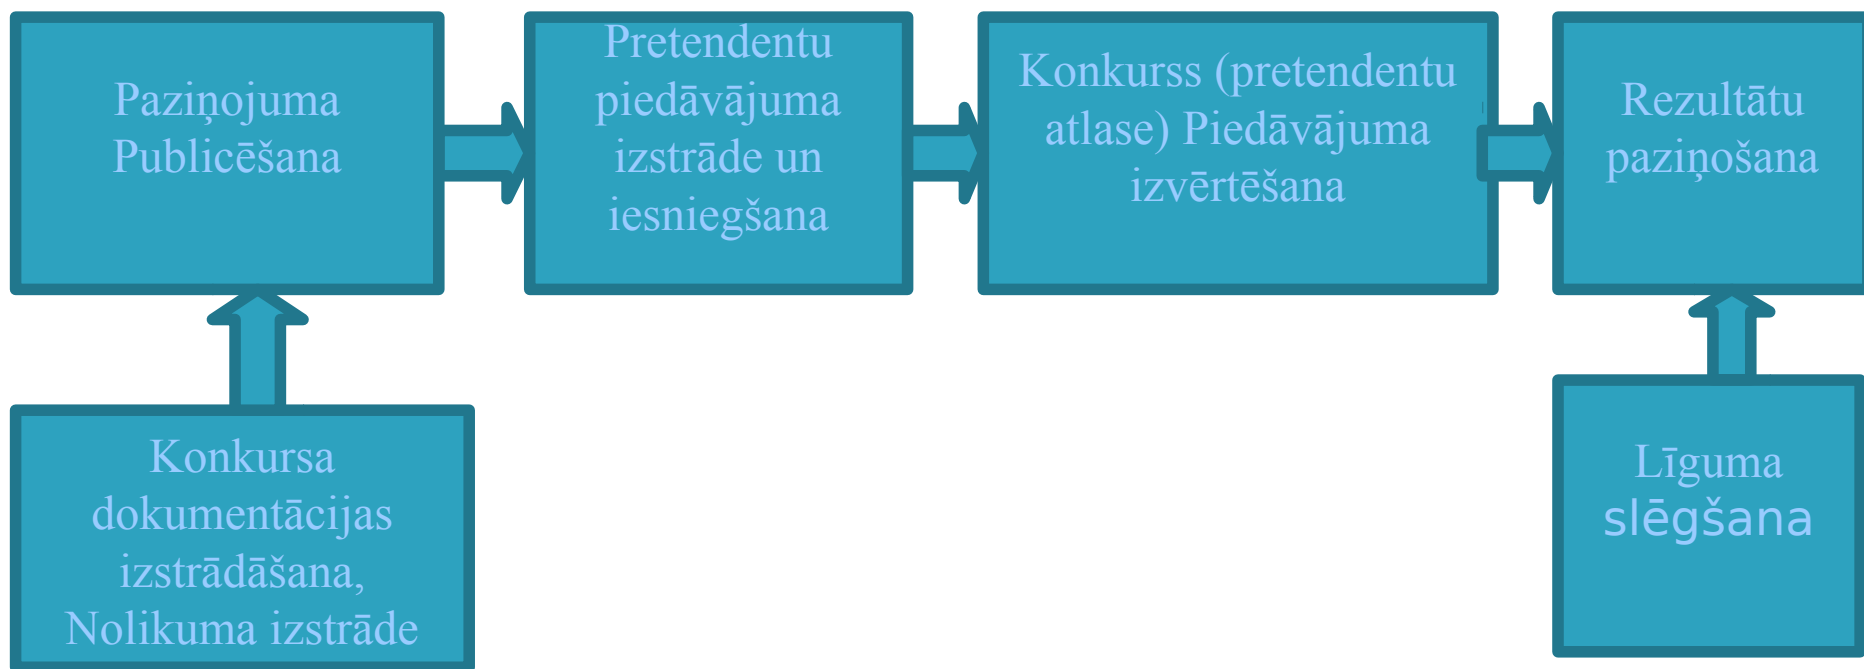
Paziņojuma Publicēšana

Pretendentu piedāvājuma izstrāde un iesniegšana

Konkurss (pretendentu atlase) Piedāvājuma izvērtēšana

Rezultātu paziņošana

Konkursa dokumentācijas izstrādāšana, Nolikuma izstrāde

Līguma slēgšana